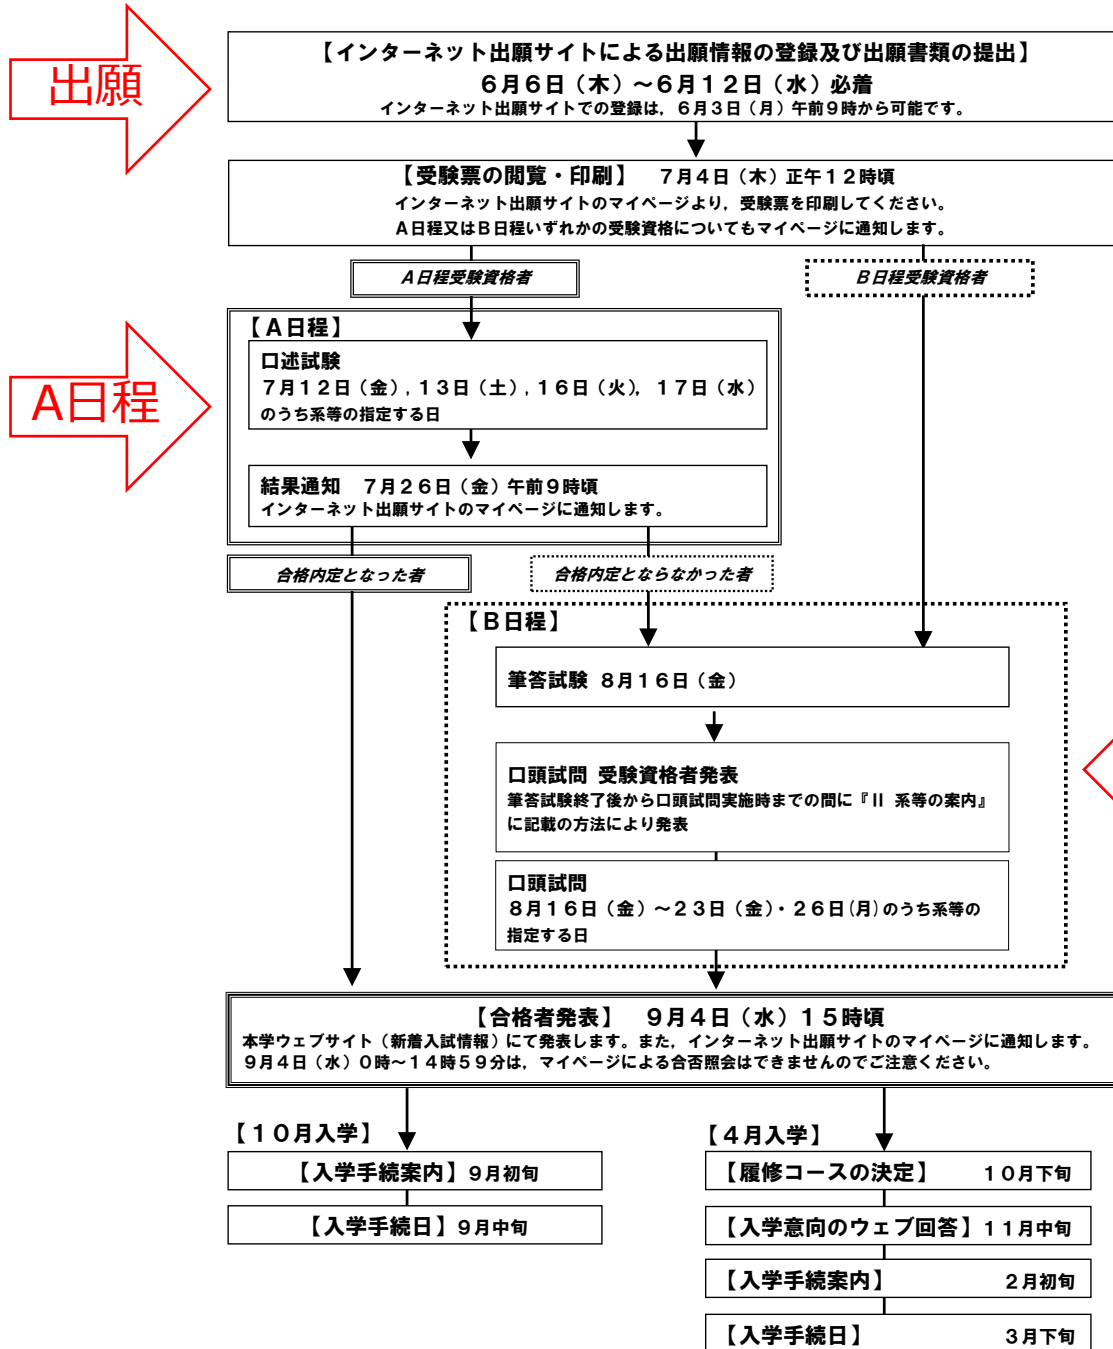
出願

【インターネット出願サイトによる出願情報の登録及び出願書類の提出】
６月６日（木）～６月１２日（水）必着
インターネット出願サイトでの登録は，６月３日（月）午前９時から可能です。

【受験票の閲覧・印刷】　７月４日（木）正午１２時頃
インターネット出願サイトのマイページより，受験票を印刷してください。
Ａ日程又はＢ日程いずれかの受験資格についてもマイページに通知します。

Ａ日程受験資格者

Ｂ日程受験資格者

A日程

【Ａ日程】

口述試験
７月１２日（金），１３日（土），１６日（火），１７日（水）のうち系等の指定する日

結果通知　７月２６日（金）午前９時頃
インターネット出願サイトのマイページに通知します。

合格内定となった者

合格内定とならなかった者

【Ｂ日程】

筆答試験　８月１６日（金）

口頭試問　受験資格者発表
筆答試験終了後から口頭試問実施時までの間に『Ⅱ　系等の案内』に記載の方法により発表

口頭試問
８月１６日（金）～２３日（金）・２６日(月)のうち系等の指定する日

【合格者発表】　９月４日（水）１５時頃
本学ウェブサイト（新着入試情報）にて発表します。また，インターネット出願サイトのマイページに通知します。
９月４日（水）０時～１４時５９分は，マイページによる合否照会はできませんのでご注意ください。

【１０月入学】

【入学手続案内】９月初旬

【入学手続日】９月中旬

【４月入学】

【履修コースの決定】　１０月下旬

【入学意向のウェブ回答】１１月中旬

【入学手続案内】　２月初旬

【入学手続日】　３月下旬